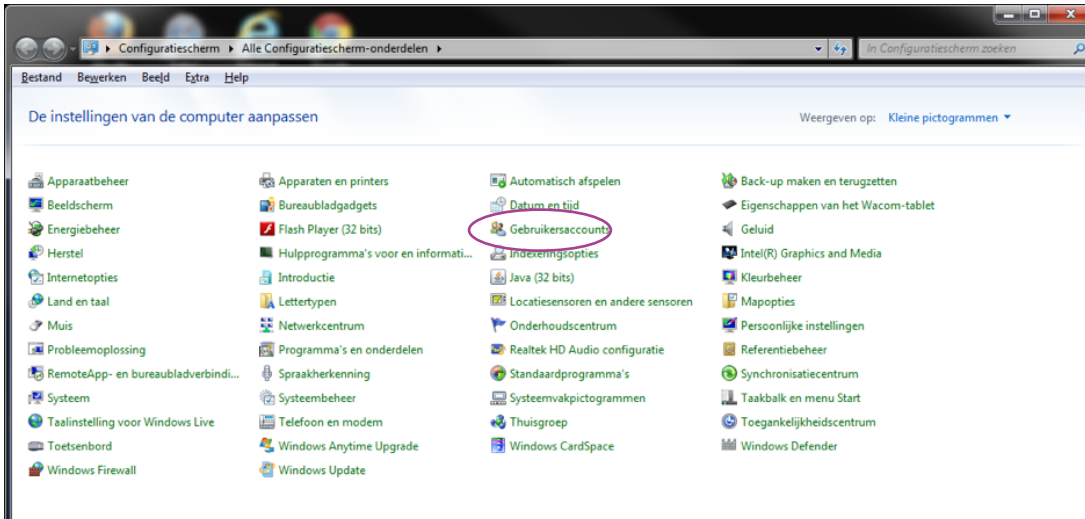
Configuratiescherm ▸ Alle Configuratiescherm-onderdelen ▸

In Configuratiescherm zoeken

Bestand Bewerken Beeld Extra Help

De instellingen van de computer aanpassen

Weergeven op: Kleine pictogrammen ▾

Apparaatbeheer
Beeldscherm
Energiebeheer
Herstel
Internetopties
Land en taal
Muis
Probleemoplossing
RemoteApp- en bureaubladverbindi...
Systeem
Taalinstelling voor Windows Live
Toetsenbord
Windows Firewall

Apparaten en printers
Bureaubladgadgets
Flash Player (32 bits)
Hulpprogramma's voor en informati...
Introductie
Lettertypen
Netwerkcentrum
Programma's en onderdelen
Spraakherkenning
Systeembeheer
Telefoon en modem
Windows Anytime Upgrade
Windows Update

Automatisch afspelen
Datum en tijd
Gebruikersaccounts
Indexeringsopties
Java (32 bits)
Locatiesensoren en andere sensoren
Onderhoudscentrum
Realtek HD Audio configuratie
Standaardprogramma's
Systeemvakpictogrammen
Thuisgroep
Windows CardSpace

Back-up maken en terugzetten
Eigenschappen van het Wacom-tablet
Geluid
Intel(R) Graphics and Media
Kleurbeheer
Mapopties
Persoonlijke instellingen
Referentiebeheer
Synchronisatiecentrum
Taakbalk en menu Start
Toegankelijkheidscentrum
Windows Defender